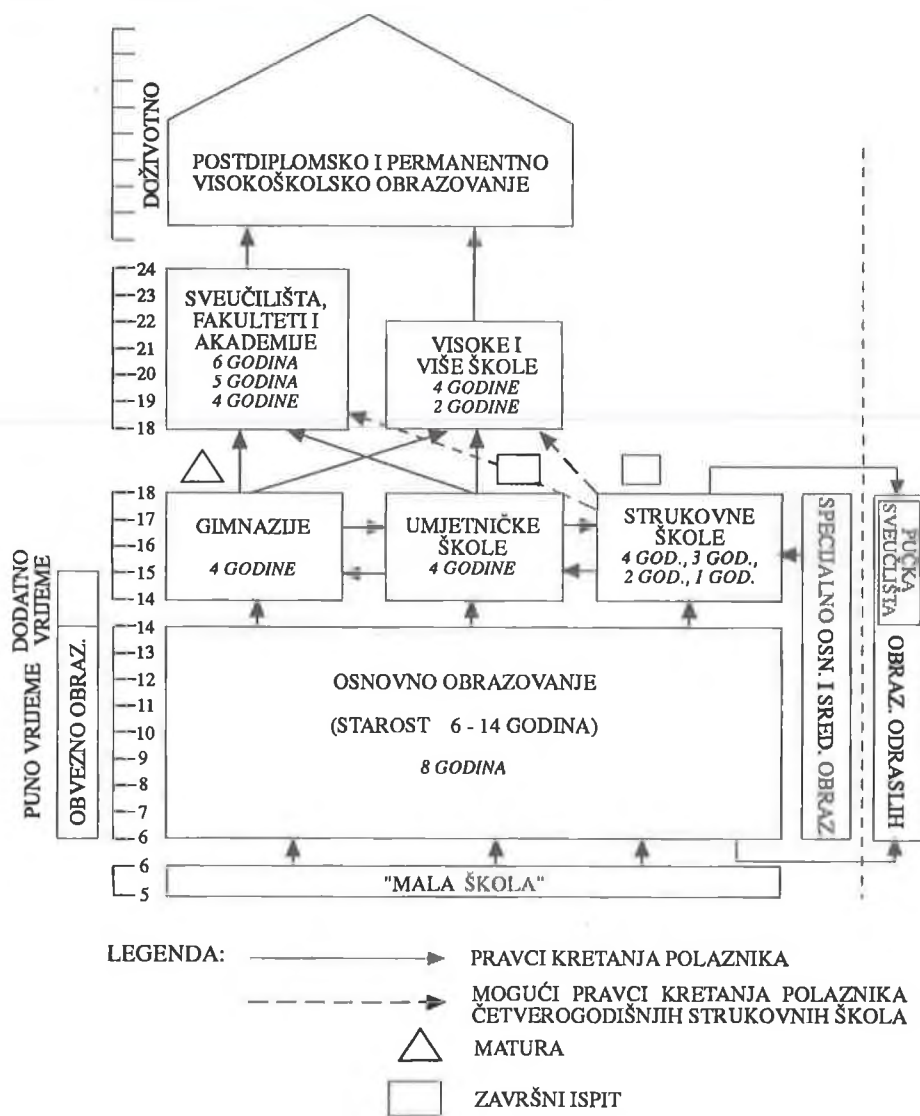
DOŽIVOTNO

POSTDIPLOMSKO I PERMANENTNO VISOKOŠKOLSKO OBRAZOVANJE

24
23
22
21
20
19
18

SVEUČILIŠTA, FAKULTETI I AKADEMIJE
6 GODINA
5 GODINA
4 GODINE

VISOKE I VIŠE ŠKOLE
4 GODINE
2 GODINE

18
17
16
15
14

GIMNAZIJE
4 GODINE

UMJETNIČKE ŠKOLE
4 GODINE

STRUKOVNE ŠKOLE
4 GOD., 3 GOD., 2 GOD., 1 GOD.

SPECIJALNO OSN. I SRED. OBRAZ.

PUČKA SVEUČILIŠTA

OBRAZ. ODRASLIH

PUNO VRIJEME

DODATNO VRIJEME

OBVEZNO OBRAZ.

14
13
12
11
10
9
8
7
6

OSNOVNO OBRAZOVANJE

(STAROST 6 - 14 GODINA)

8 GODINA

6
5

"MALA ŠKOLA"

LEGENDA:

PRAVCI KRETANJA POLAZNIKA

MOGUĆI PRAVCI KRETANJA POLAZNIKA ČETVEROGODIŠNJIH STRUKOVNIH ŠKOLA

MATURA

ZAVRŠNI ISPIT